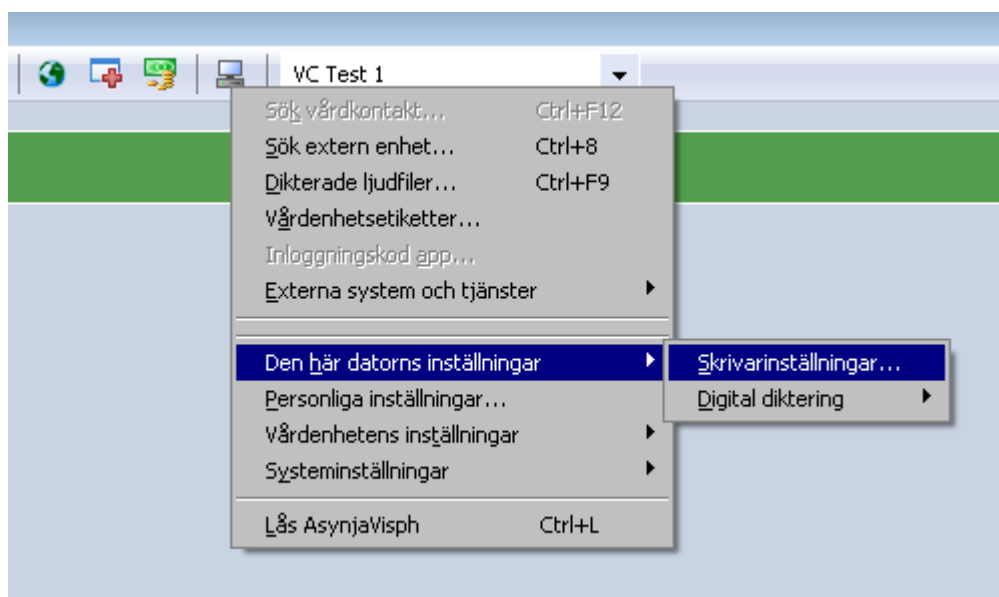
VC Test 1

Sök vårdkontakt... Ctrl+F12
Sök extern enhet... Ctrl+8
Dikterade ljudfiler... Ctrl+F9
Vårdenhetsetiketter...
Inloggningskod app...
Externa system och tjänster

Den här datorns inställningar
Personliga inställningar...
Vårdenhetens inställningar
Systeminställningar

Lås AsynjaVisph Ctrl+L

Skrivarinställningar...
Digital diktering